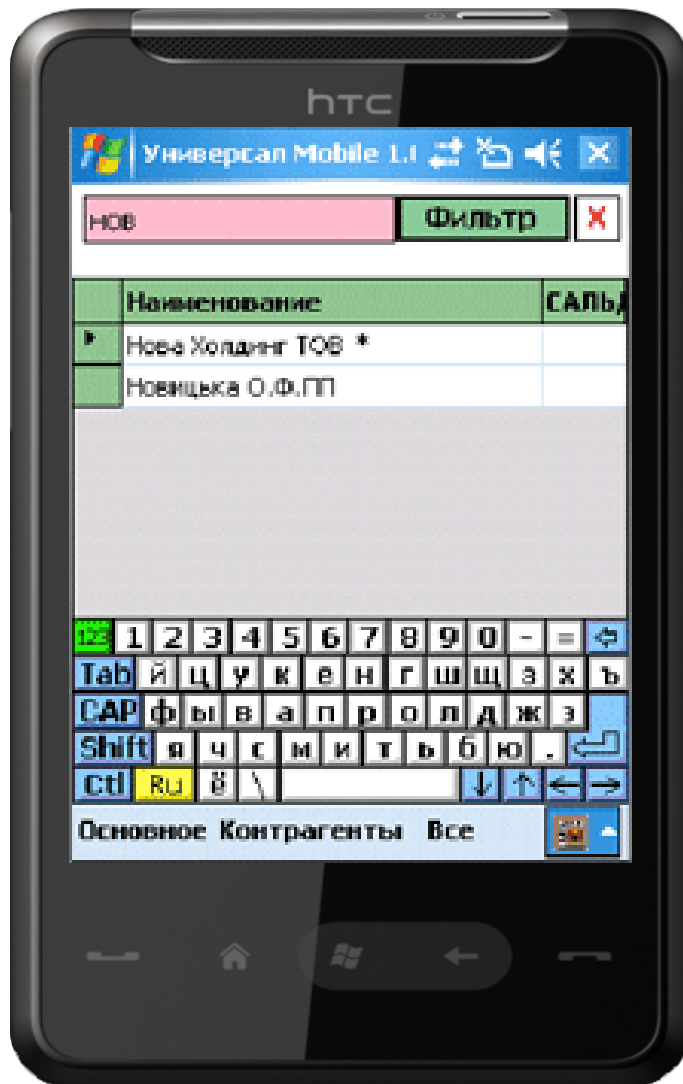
htc

Универсал Mobile 1.

нов

Фильтр

X

| | Наименование | САЛЬД |
|---|---|---|
| ▸ | Нова Холдинг ТОВ * | |
| | Новицька О.Ф.ПП | |

123 1 2 3 4 5 6 7 8 9 0 - =
Tab й ц у к е н г ш щ з х ъ
CAP ф ы в а п р о л д ж э
Shift я ч с м и т ь б ю .
Ctl Ru ё \

Основное Контрагенты Все